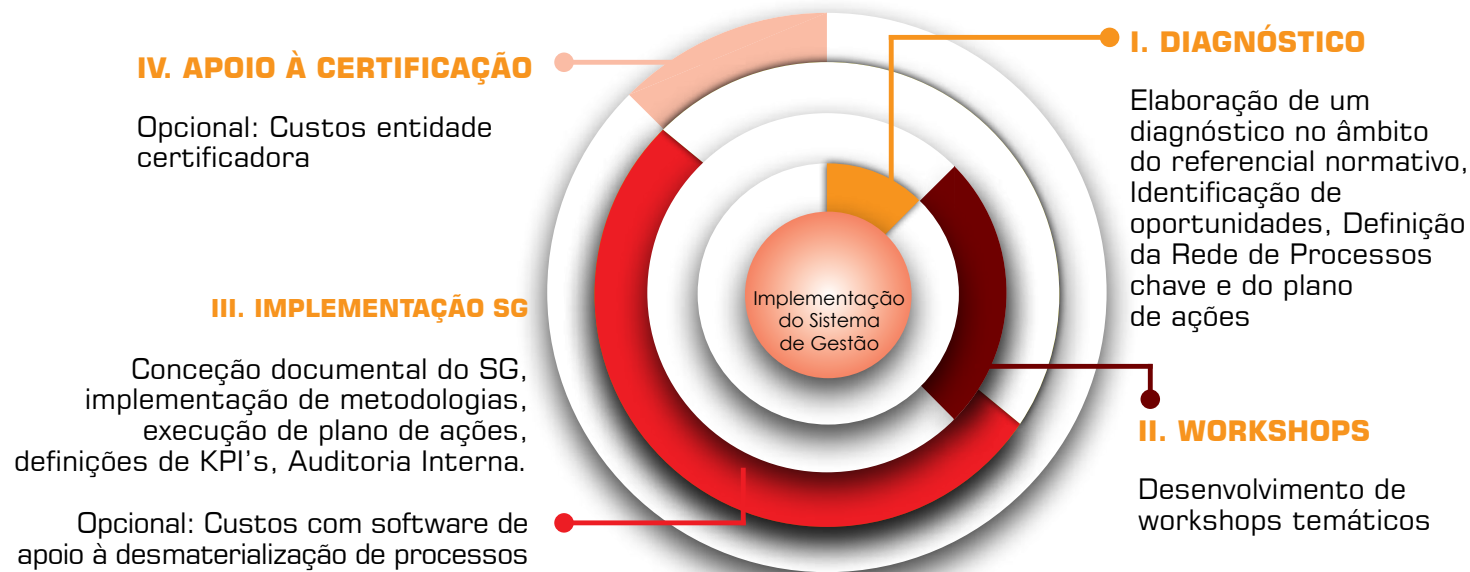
IV. APOIO À CERTIFICAÇÃO

Opcional: Custos entidade certificadora

I. DIAGNÓSTICO

Elaboração de um diagnóstico no âmbito do referencial normativo, Identificação de oportunidades, Definição da Rede de Processos chave e do plano de ações

III. IMPLEMENTAÇÃO SG

Conceção documental do SG, implementação de metodologias, execução de plano de ações, definições de KPI's, Auditoria Interna.

Opcional: Custos com software de apoio à desmaterialização de processos

Implementação do Sistema de Gestão

II. WORKSHOPS

Desenvolvimento de workshops temáticos